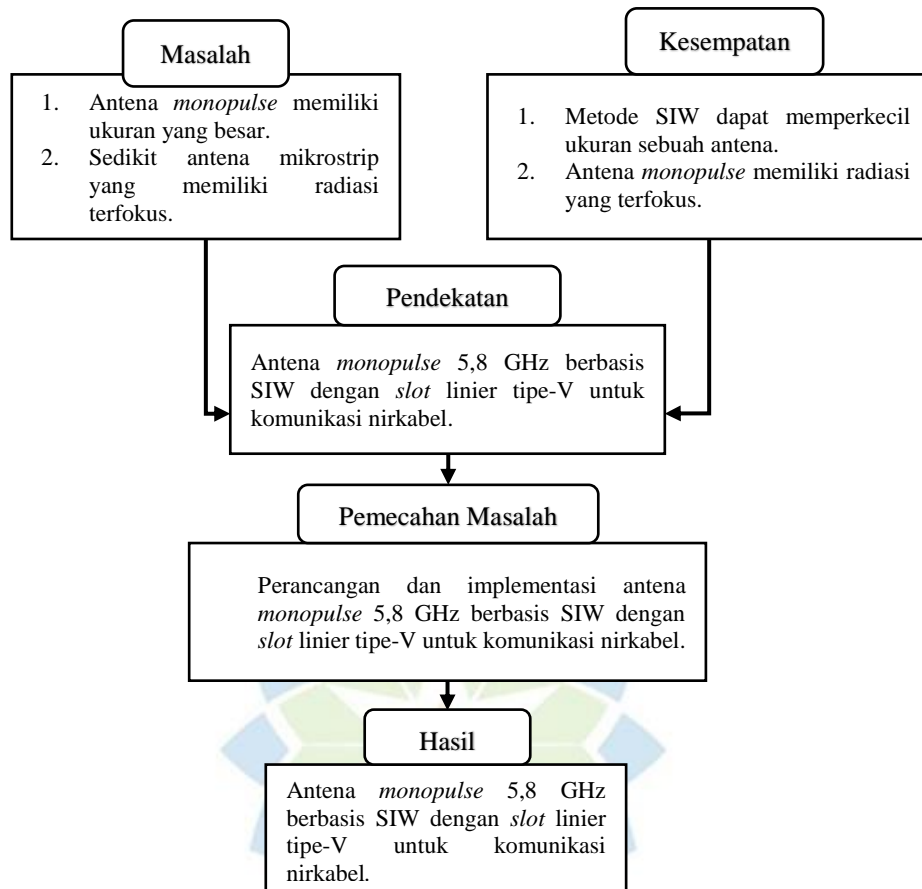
Masalah

1. Antena *monopulse* memiliki ukuran yang besar.
2. Sedikit antena mikrostrip yang memiliki radiasi terfokus.

Kesempatan

1. Metode SIW dapat memperkecil ukuran sebuah antena.
2. Antena *monopulse* memiliki radiasi yang terfokus.

Pendekatan

Antena *monopulse* 5,8 GHz berbasis SIW dengan *slot* linier tipe-V untuk komunikasi nirkabel.

Pemecahan Masalah

Perancangan dan implementasi antena *monopulse* 5,8 GHz berbasis SIW dengan *slot* linier tipe-V untuk komunikasi nirkabel.

Hasil

Antena *monopulse* 5,8 GHz berbasis SIW dengan *slot* linier tipe-V untuk komunikasi nirkabel.